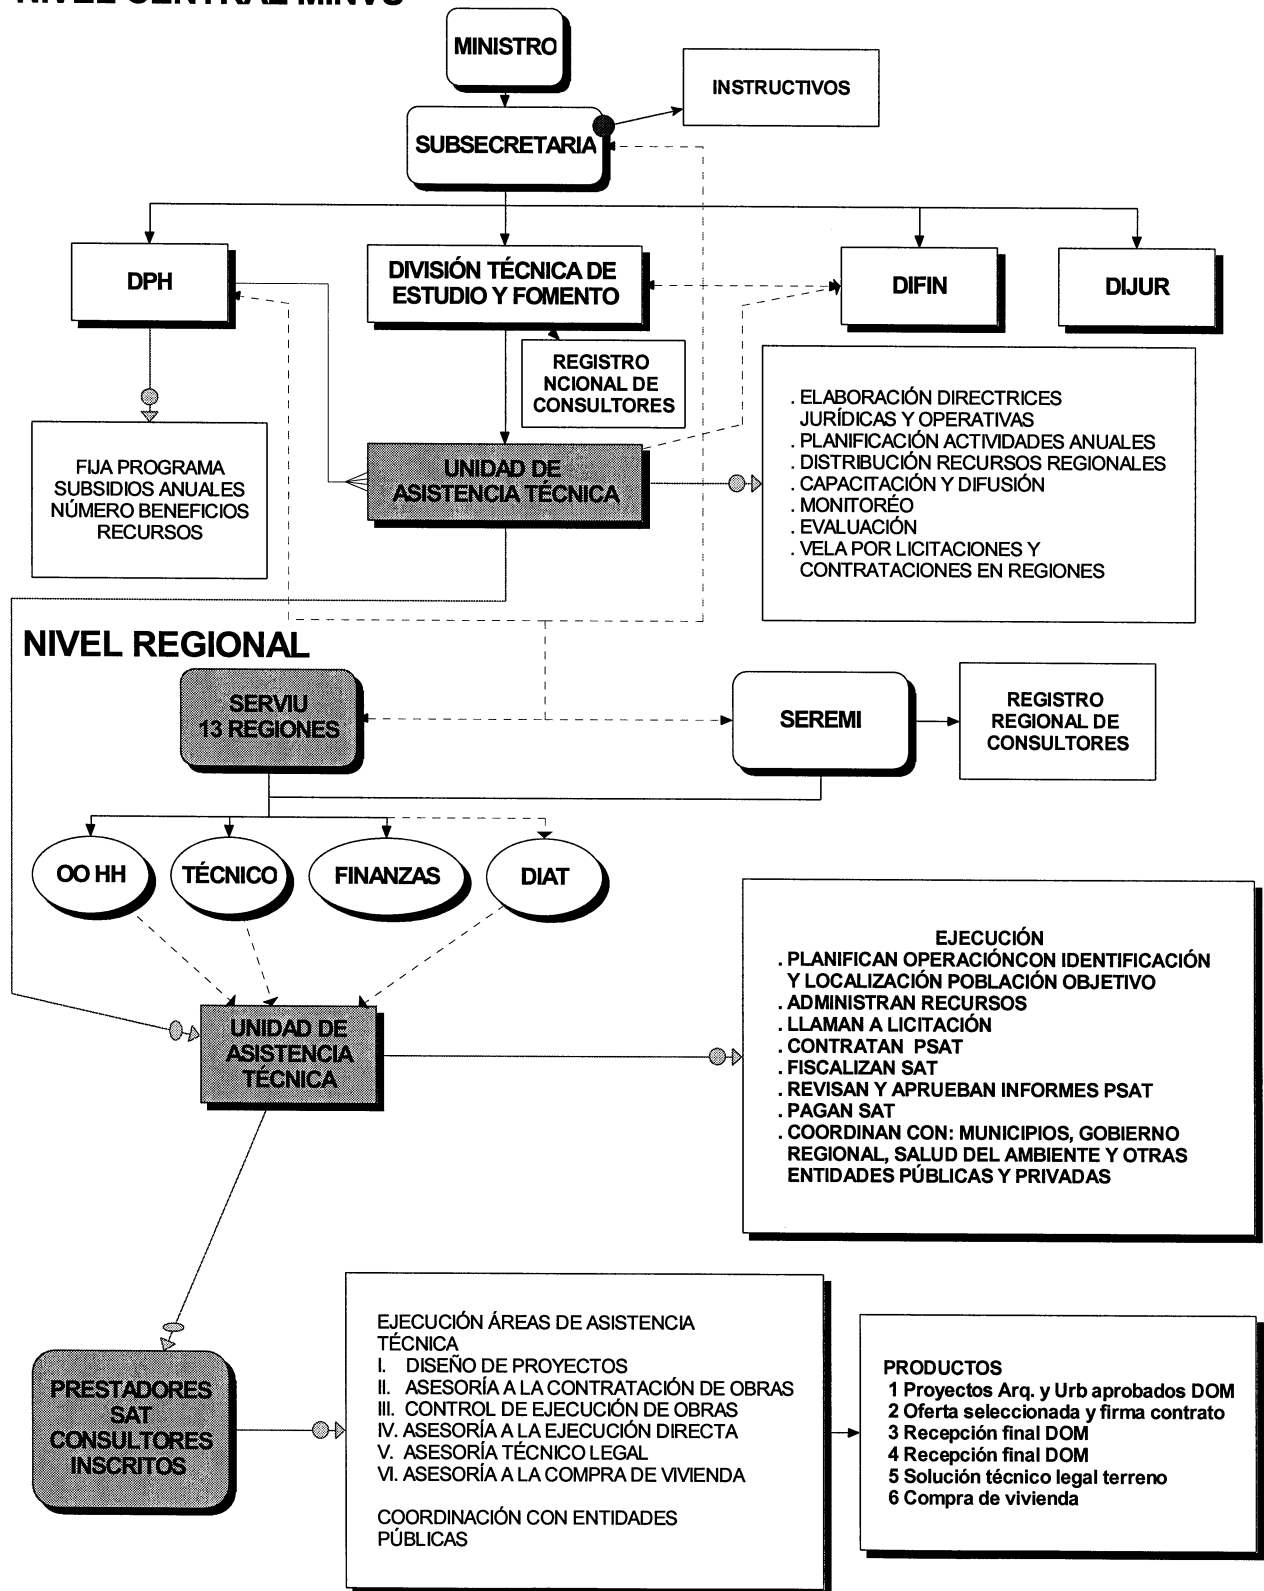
NIVEL CENTRAL MINVU

MINISTRO

INSTRUCTIVOS

SUBSECRETARIA

DPH

DIVISIÓN TÉCNICA DE ESTUDIO Y FOMENTO

DIFIN

DIJUR

REGISTRO NCIONAL DE CONSULTORES

FIJA PROGRAMA SUBSIDIOS ANUALES NÚMERO BENEFICIOS RECURSOS

UNIDAD DE ASISTENCIA TÉCNICA

. ELABORACIÓN DIRECTRICES JURÍDICAS Y OPERATIVAS
. PLANIFICACIÓN ACTIVIDADES ANUALES
. DISTRIBUCIÓN RECURSOS REGIONALES
. CAPACITACIÓN Y DIFUSIÓN
. MONITORÉO
. EVALUACIÓN
. VELA POR LICITACIONES Y CONTRATACIONES EN REGIONES

NIVEL REGIONAL

SERVIU 13 REGIONES

SEREMI

REGISTRO REGIONAL DE CONSULTORES

OO HH

TÉCNICO

FINANZAS

DIAT

UNIDAD DE ASISTENCIA TÉCNICA

EJECUCIÓN
. PLANIFICAN OPERACIÓNCON IDENTIFICACIÓN Y LOCALIZACIÓN POBLACIÓN OBJETIVO
. ADMINISTRAN RECURSOS
. LLAMAN A LICITACIÓN
. CONTRATAN PSAT
. FISCALIZAN SAT
. REVISAN Y APRUEBAN INFORMES PSAT
. PAGAN SAT
. COORDINAN CON: MUNICIPIOS, GOBIERNO REGIONAL, SALUD DEL AMBIENTE Y OTRAS ENTIDADES PÚBLICAS Y PRIVADAS

PRESTADORES SAT CONSULTORES INSCRITOS

EJECUCIÓN ÁREAS DE ASISTENCIA TÉCNICA
I. DISEÑO DE PROYECTOS
II. ASESORÍA A LA CONTRATACIÓN DE OBRAS
III. CONTROL DE EJECUCIÓN DE OBRAS
IV. ASESORÍA A LA EJECUCIÓN DIRECTA
V. ASESORÍA TÉCNICO LEGAL
VI. ASESORÍA A LA COMPRA DE VIVIENDA

COORDINACIÓN CON ENTIDADES PÚBLICAS

PRODUCTOS
1 Proyectos Arq. y Urb aprobados DOM
2 Oferta seleccionada y firma contrato
3 Recepción final DOM
4 Recepción final DOM
5 Solución técnico legal terreno
6 Compra de vivienda